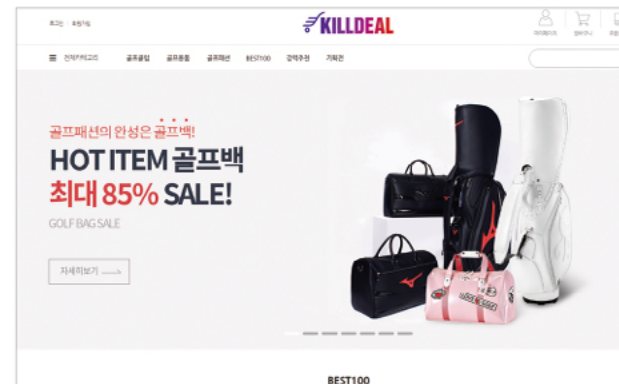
로그인 회원가입

KILLDEAL

마이페이지 장바구니

전체카테고리 골프클럽 골프용품 골프패션 BEST100 강력추천 기획전

골프패션의 완성은 골프백!

HOT ITEM 골프백

최대 85% SALE!

GOLF BAG SALE

자세히보기

BEST100